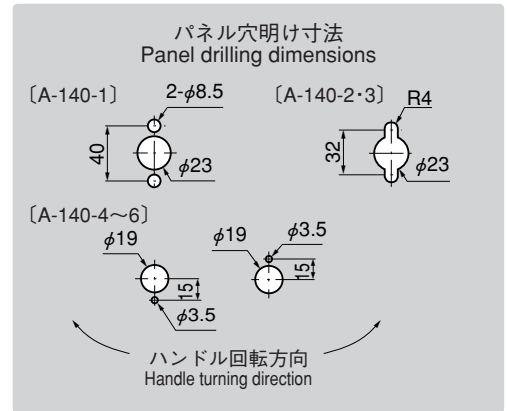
パネル穴明け寸法
Panel drilling dimensions

〔A-140-1〕
2-$\phi$8.5
40
$\phi$23

〔A-140-2・3〕
R4
32
$\phi$23

〔A-140-4～6〕
$\phi$19
15
$\phi$3.5

$\phi$19
$\phi$3.5
15

ハンドル回転方向
Handle turning direction